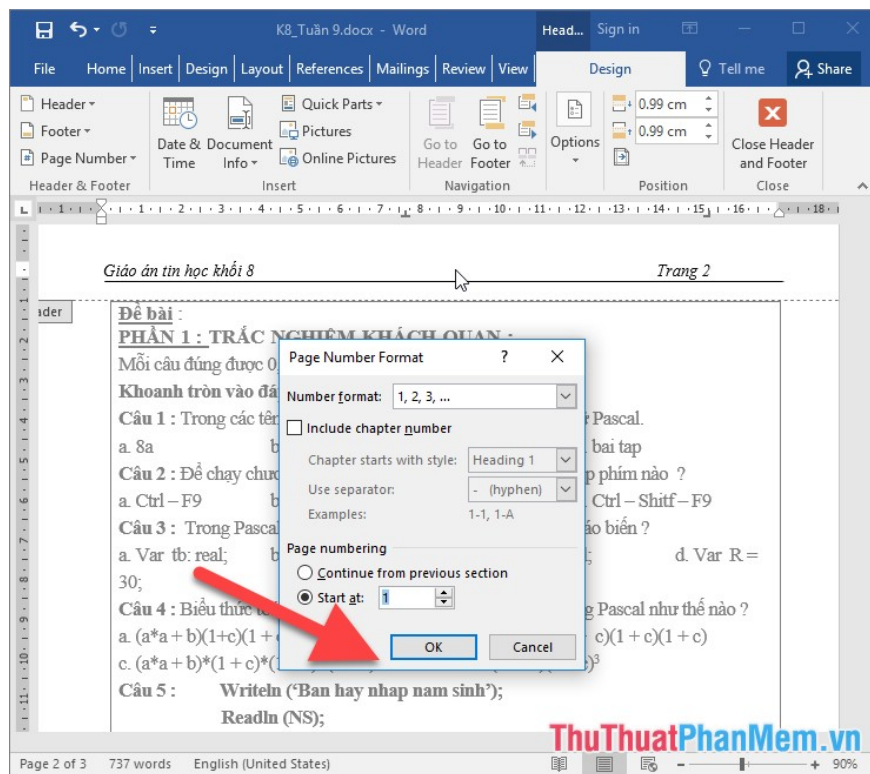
K8_Tuần 9.docx - Word
Head...
Sign in

File Home Insert Design Layout References Mailings Review View Design Tell me Share

Header
Footer
Page Number
Header & Footer

Date & Time
Document Info
Quick Parts
Pictures
Online Pictures
Insert

Go to Header
Go to Footer
Navigation

Options

0.99 cm
0.99 cm
Position

Close Header and Footer
Close

Giáo án tin học khối 8
Trang 2

Header

Đề bài :
PHẦN 1 : TRẮC NGHIỆM KHÁCH QUAN :
Mỗi câu đúng được 0,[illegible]
Khoanh tròn vào đá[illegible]
Câu 1 : Trong các tê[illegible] Pascal.
a. 8a b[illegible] bai tap
Câu 2 : Để chạy chươ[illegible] p phím nào ?
a. Ctrl – F9 b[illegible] Ctrl – Shitf – F9
Câu 3 : Trong Pasca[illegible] áo biến ?
a. Var tb: real; b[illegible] d. Var R = 30;
Câu 4 : Biểu thức t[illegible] g Pascal như thế nào ?
a. (a*a + b)(1+c)(1 + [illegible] c)(1 + c)(1 + c)
c. (a*a + b)*(1 + c)*([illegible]
Câu 5 : Writeln (‘Ban hay nhap nam sinh’);
Readln (NS);

Page Number Format
?
Number format: 1, 2, 3, ...
Include chapter number
Chapter starts with style: Heading 1
Use separator: - (hyphen)
Examples: 1-1, 1-A
Page numbering
Continue from previous section
Start at: 1
OK
Cancel

Page 2 of 3 737 words English (United States) 90%

ThuThuatPhanMem.vn